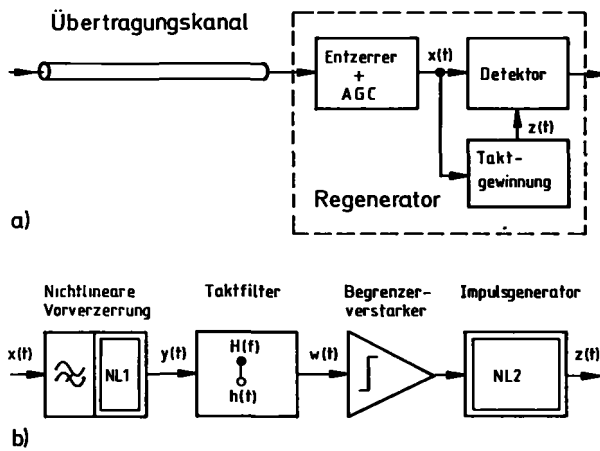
Übertragungskanal

Entzerrer + AGC

x(t)

Detektor

z(t)

Takt-gewinnung

Regenerator

a)

Nichtlineare Vorverzerrung

Taktfilter

Begrenzer-verstarker

Impulsgenerator

x(t)

NL1

y(t)

H(f)

h(t)

w(t)

NL2

z(t)

b)